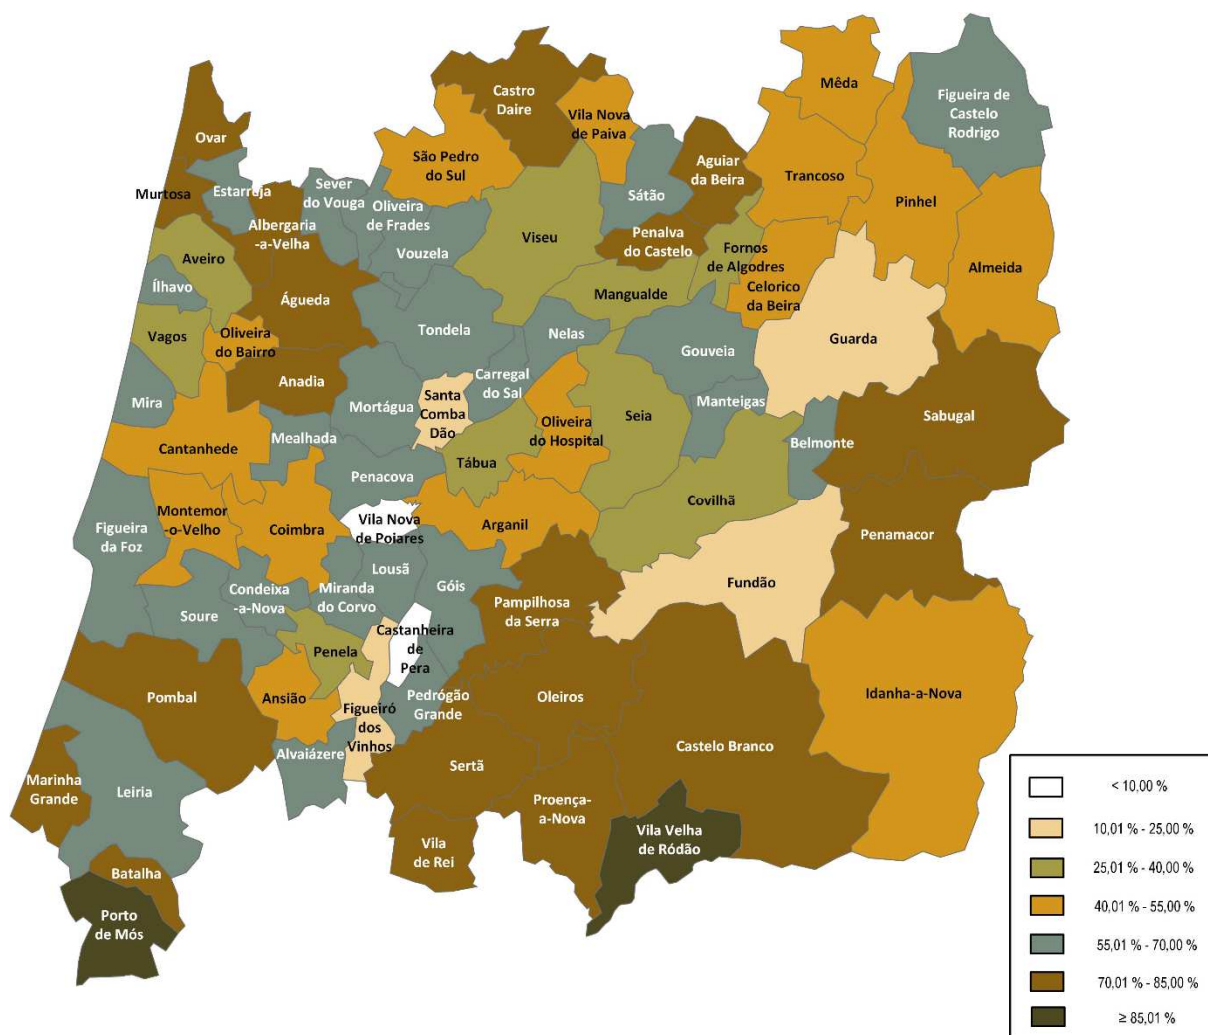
Castro Daire
Vila Nova de Paiva
Mêda
Figueira de Castelo Rodrigo
Ovar
São Pedro do Sul
Aguiar da Beira
Trancoso
Murtosa
Estarreja
Sever do Vouga
Oliveira de Frades
Sátão
Pinhel
Albergaria -a-Velha
Viseu
Penalva do Castelo
Fornos de Algodres
Aveiro
Vouzela
Almeida
Ílhavo
Águeda
Mangualde
Celorico da Beira
Tondela
Nelas
Vagos
Oliveira do Bairro
Guarda
Gouveia
Anadia
Carregal do Sal
Santa Comba Dão
Mira
Mortágua
Oliveira do Hospital
Seia
Manteigas
Sabugal
Mealhada
Cantanhede
Belmonte
Tábua
Penacova
Covilhã
Montemor -o-Velho
Figueira da Foz
Coimbra
Arganil
Vila Nova de Poiares
Penamacor
Lousã
Condeixa -a-Nova
Góis
Fundão
Miranda do Corvo
Pampilhosa da Serra
Soure
Castanheira de Pera
Penela
Pombal
Idanha-a-Nova
Ansião
Pedrógão Grande
Oleiros
Figueiró dos Vinhos
Castelo Branco
Alvaiázere
Marinha Grande
Sertã
Leiria
Proença-a-Nova
Vila Velha de Ródão
Vila de Rei
Batalha
Porto de Mós

< 10,00 %
10,01 % - 25,00 %
25,01 % - 40,00 %
40,01 % - 55,00 %
55,01 % - 70,00 %
70,01 % - 85,00 %
≥ 85,01 %